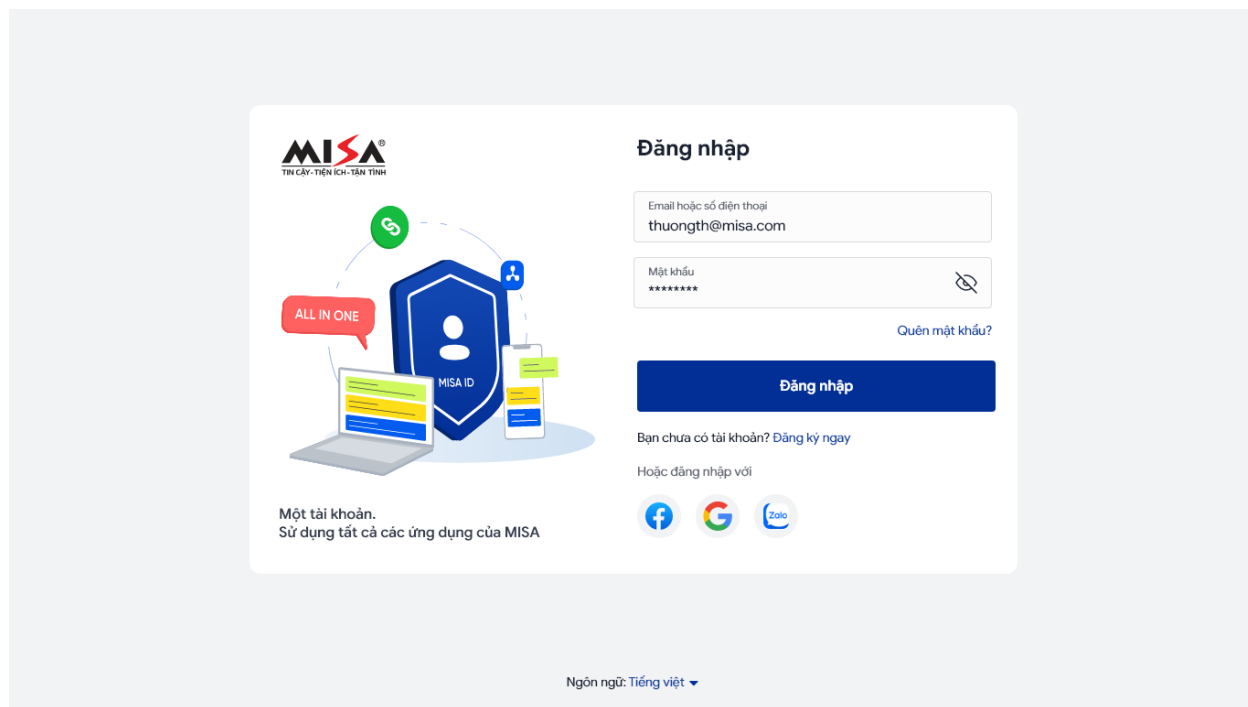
MISA®
TIN CẬY - TIỆN ÍCH - TẬN TÌNH

ALL IN ONE

MISA ID

Một tài khoản.
Sử dụng tất cả các ứng dụng của MISA

Đăng nhập

Email hoặc số điện thoại
thuongth@misa.com

Mật khẩu
********

Quên mật khẩu?

Đăng nhập

Bạn chưa có tài khoản? Đăng ký ngay

Hoặc đăng nhập với

Zalo

Ngôn ngữ: Tiếng việt